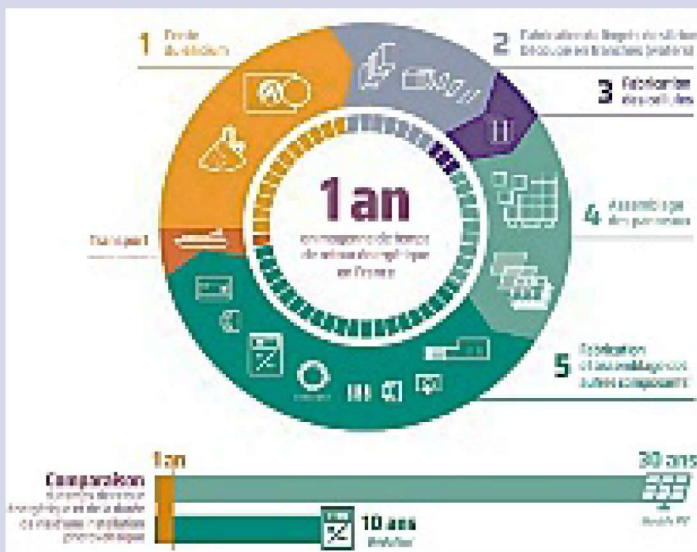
1 Étude du silicium

2 Fabrication des lingots de silicium Découpe en tranches (wafers)

3 Fabrication des cellules

4 Assemblage des panneaux

Transport

1 an
en moyenne de temps de retour énergétique en France

5 Fabrication et assemblage des autres composants

Comparaison
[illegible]

1 an

30 ans
Modules PV

10 ans
Onduleur